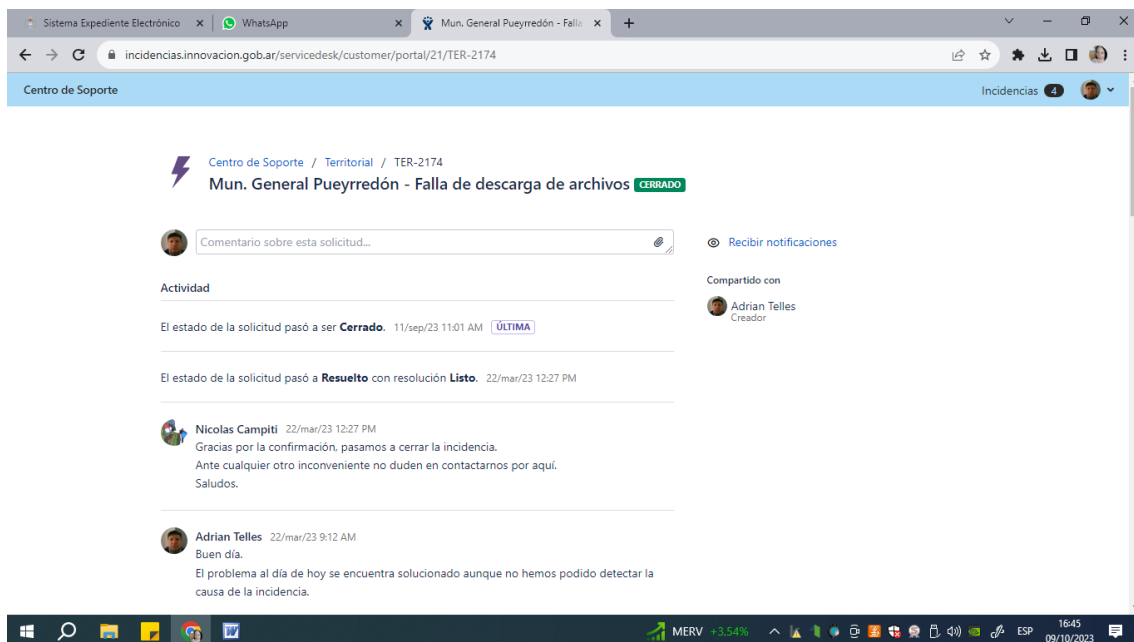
Sistema Expediente Electrónico ×
WhatsApp ×
Mun. General Pueyrredón - Falla ×
+

incidencias.innovacion.gob.ar/servicedesk/customer/portal/21/TER-2174

Centro de Soporte
Incidencias 4

Centro de Soporte / Territorial / TER-2174
Mun. General Pueyrredón - Falla de descarga de archivos CERRADO

Comentario sobre esta solicitud...

Recibir notificaciones

Compartido con
Adrian Telles
Creador

Actividad

El estado de la solicitud pasó a ser **Cerrado**. 11/sep/23 11:01 AM ÚLTIMA

El estado de la solicitud pasó a **Resuelto** con resolución **Listo**. 22/mar/23 12:27 PM

Nicolas Campiti 22/mar/23 12:27 PM
Gracias por la confirmación, pasamos a cerrar la incidencia.
Ante cualquier otro inconveniente no duden en contactarnos por aquí.
Saludos.

Adrian Telles 22/mar/23 9:12 AM
Buen día.
El problema al día de hoy se encuentra solucionado aunque no hemos podido detectar la causa de la incidencia.

MERV +3.54%
ESP
16:45
09/10/2023